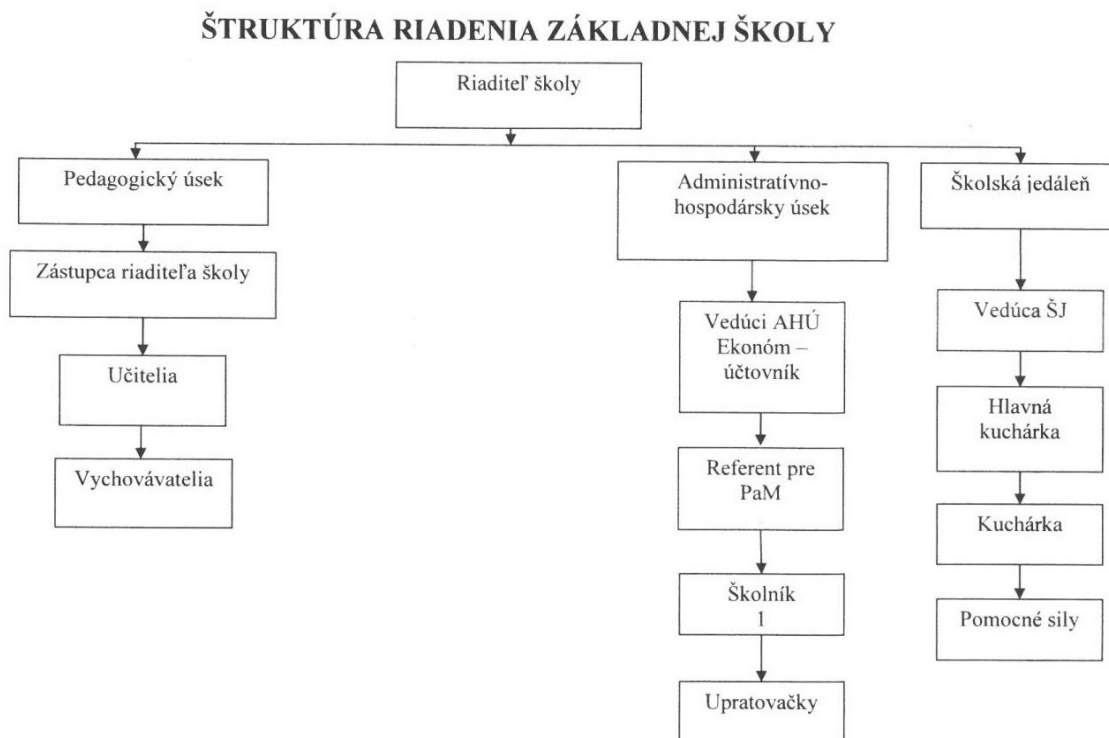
ŠTRUKTÚRA RIADENIA ZÁKLADNEJ ŠKOLY

Riaditeľ školy

Pedagogický úsek

Zástupca riaditeľa školy

Učitelia

Vychovávatelia

Administratívno-hospodársky úsek

Vedúci AHÚ Ekonóm – účtovník

Referent pre PaM

Školník 1

Upratovačky

Školská jedáleň

Vedúca ŠJ

Hlavná kuchárka

Kuchárka

Pomocné sily